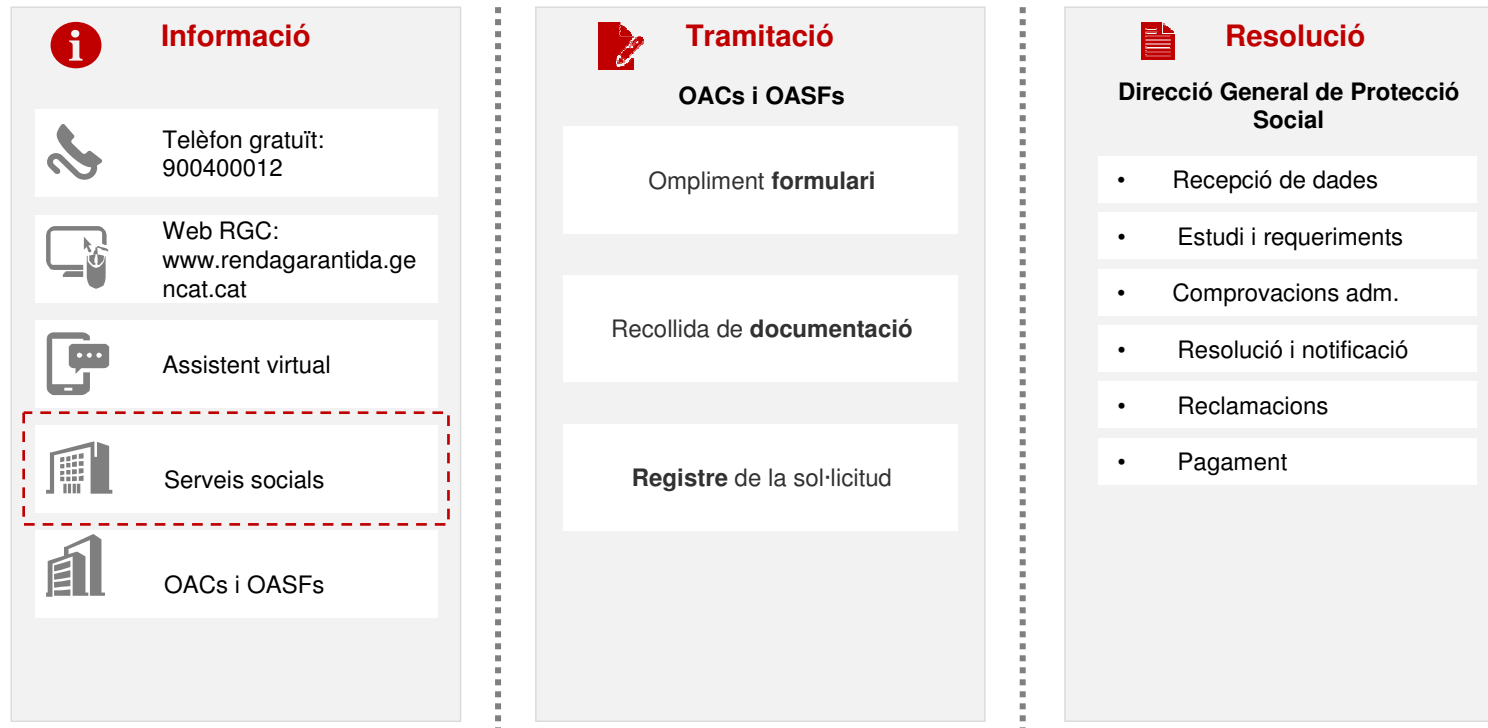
Informació

Telèfon gratuït: 900400012

Web RGC: www.rendagarantida.gencat.cat

Assistent virtual

Serveis socials

OACs i OASFs

Tramitació

OACs i OASFs

Ompliment **formulari**

Recollida de **documentació**

**Registre** de la sol·licitud

Resolució

Direcció General de Protecció Social

- Recepció de dades
- Estudi i requeriments
- Comprovacions adm.
- Resolució i notificació
- Reclamacions
- Pagament